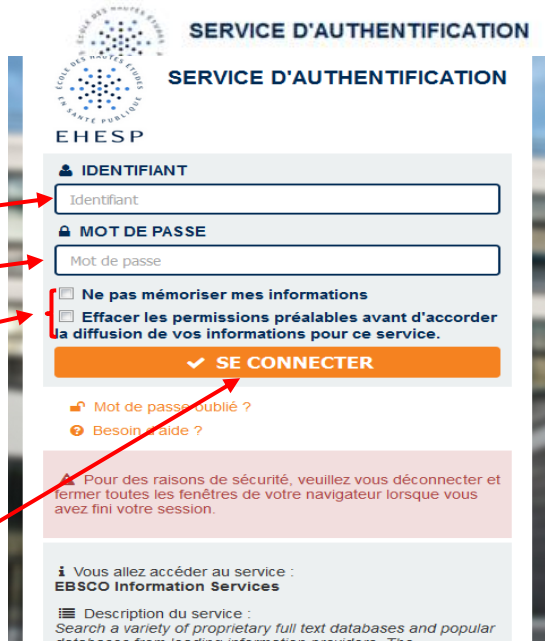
ÉCOLE DES HAUTES ÉTUDES

SERVICE D'AUTHENTIFICATION

ÉCOLE DES HAUTES ÉTUDES EN SANTÉ PUBLIQUE
EHESP

SERVICE D'AUTHENTIFICATION

IDENTIFIANT

Identifiant

MOT DE PASSE

Mot de passe

Ne pas mémoriser mes informations

Effacer les permissions préalables avant d'accorder la diffusion de vos informations pour ce service.

✔ SE CONNECTER

Mot de passe oublié ?

Besoin d'aide ?

Pour des raisons de sécurité, veuillez vous déconnecter et fermer toutes les fenêtres de votre navigateur lorsque vous avez fini votre session.

Vous allez accéder au service :
EBSCO Information Services

Description du service :
Search a variety of proprietary full text databases and popular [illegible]